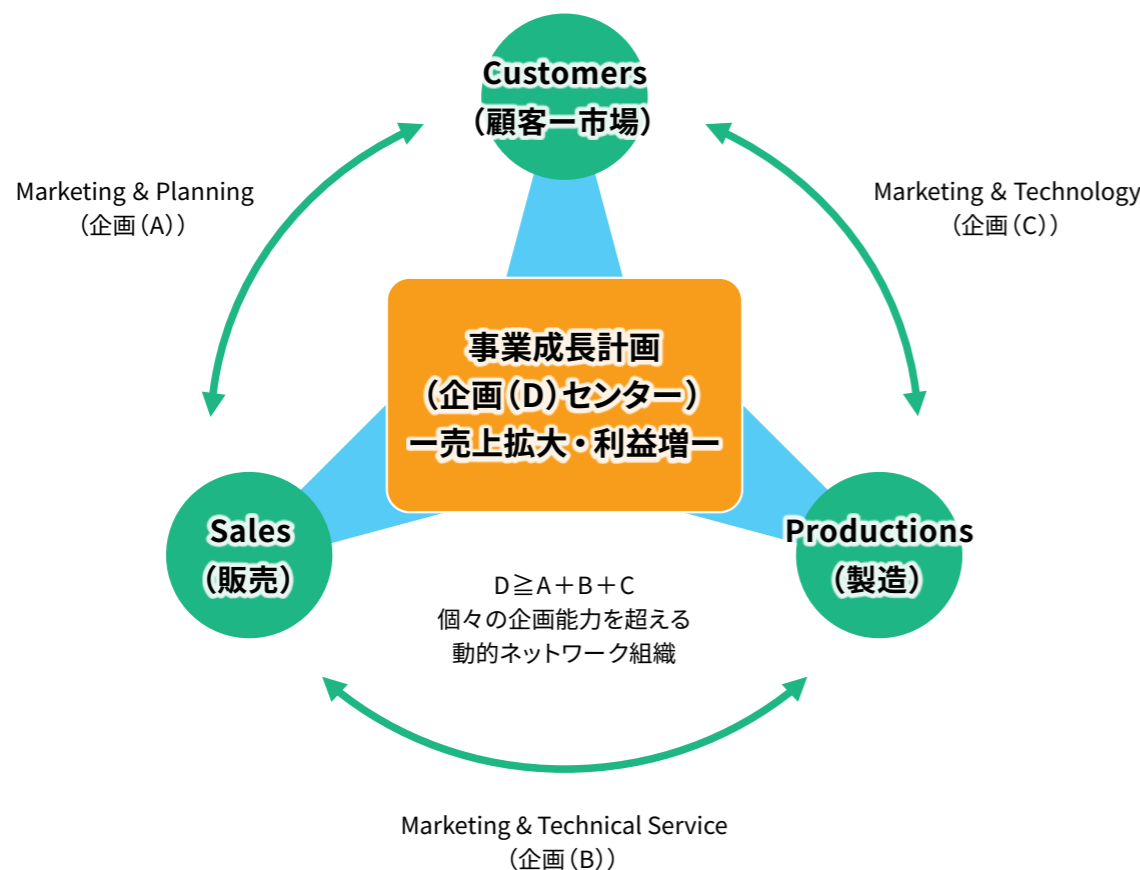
Customers
（顧客ー市場）

Marketing & Planning
（企画（A））

Marketing & Technology
（企画（C））

事業成長計画
（企画（D）センター）
ー売上拡大・利益増ー

Sales
（販売）

Productions
（製造）

D≧A＋B＋C
個々の企画能力を超える
動的ネットワーク組織

Marketing & Technical Service
（企画（B））